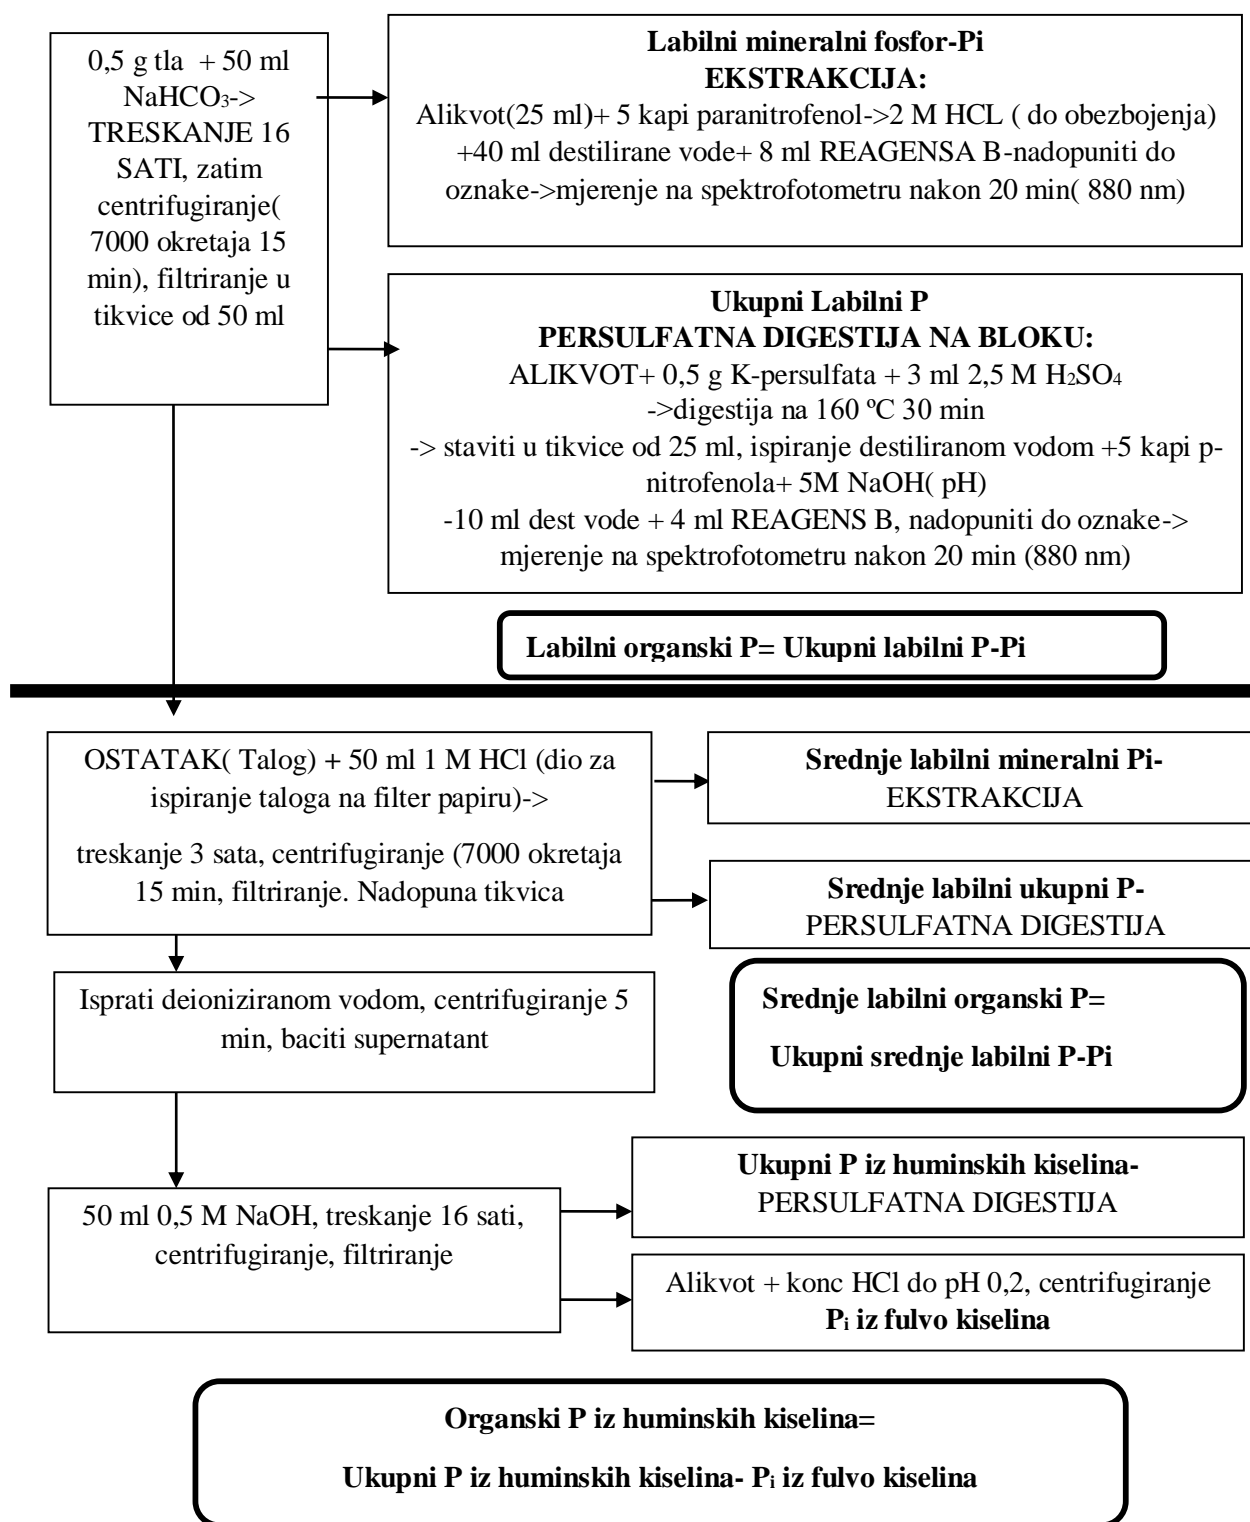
0,5 g tla + 50 ml $NaHCO_3$-> TRESKANJE 16 SATI, zatim centrifugiranje( 7000 okretaja 15 min), filtriranje u tikvice od 50 ml

**Labilni mineralni fosfor-Pi**
**EKSTRAKCIJA:**
Alikvot(25 ml)+ 5 kapi paranitrofenol->2 M HCL ( do obezbojenja) +40 ml destilirane vode+ 8 ml REAGENSA B-nadopuniti do oznake->mjerenje na spektrofotometru nakon 20 min( 880 nm)

**Ukupni Labilni P**
**PERSULFATNA DIGESTIJA NA BLOKU:**
ALIKVOT+ 0,5 g K-persulfata + 3 ml 2,5 M $H_2SO_4$
->digestija na 160 ºC 30 min
-> staviti u tikvice od 25 ml, ispiranje destiliranom vodom +5 kapi p-nitrofenola+ 5M NaOH( pH)
-10 ml dest vode + 4 ml REAGENS B, nadopuniti do oznake-> mjerenje na spektrofotometru nakon 20 min (880 nm)

**Labilni organski P= Ukupni labilni P-Pi**

OSTATAK( Talog) + 50 ml 1 M HCl (dio za ispiranje taloga na filter papiru)->

treskanje 3 sata, centrifugiranje (7000 okretaja 15 min, filtriranje. Nadopuna tikvica

**Srednje labilni mineralni Pi-** EKSTRAKCIJA

**Srednje labilni ukupni P-** PERSULFATNA DIGESTIJA

Isprati deioniziranom vodom, centrifugiranje 5 min, baciti supernatant

**Srednje labilni organski P=**

**Ukupni srednje labilni P-Pi**

50 ml 0,5 M NaOH, treskanje 16 sati, centrifugiranje, filtriranje

**Ukupni P iz huminskih kiselina-** PERSULFATNA DIGESTIJA

Alikvot + konc HCl do pH 0,2, centrifugiranje **$P_i$ iz fulvo kiselina**

**Organski P iz huminskih kiselina=**

**Ukupni P iz huminskih kiselina- $P_i$ iz fulvo kiselina**